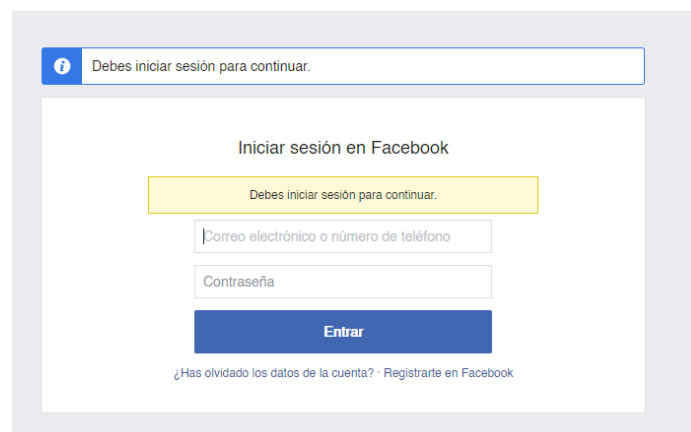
Debes iniciar sesión para continuar.

Iniciar sesión en Facebook

Debes iniciar sesión para continuar.

Correo electrónico o número de teléfono

Contraseña

Entrar

¿Has olvidado los datos de la cuenta? · Registrarte en Facebook